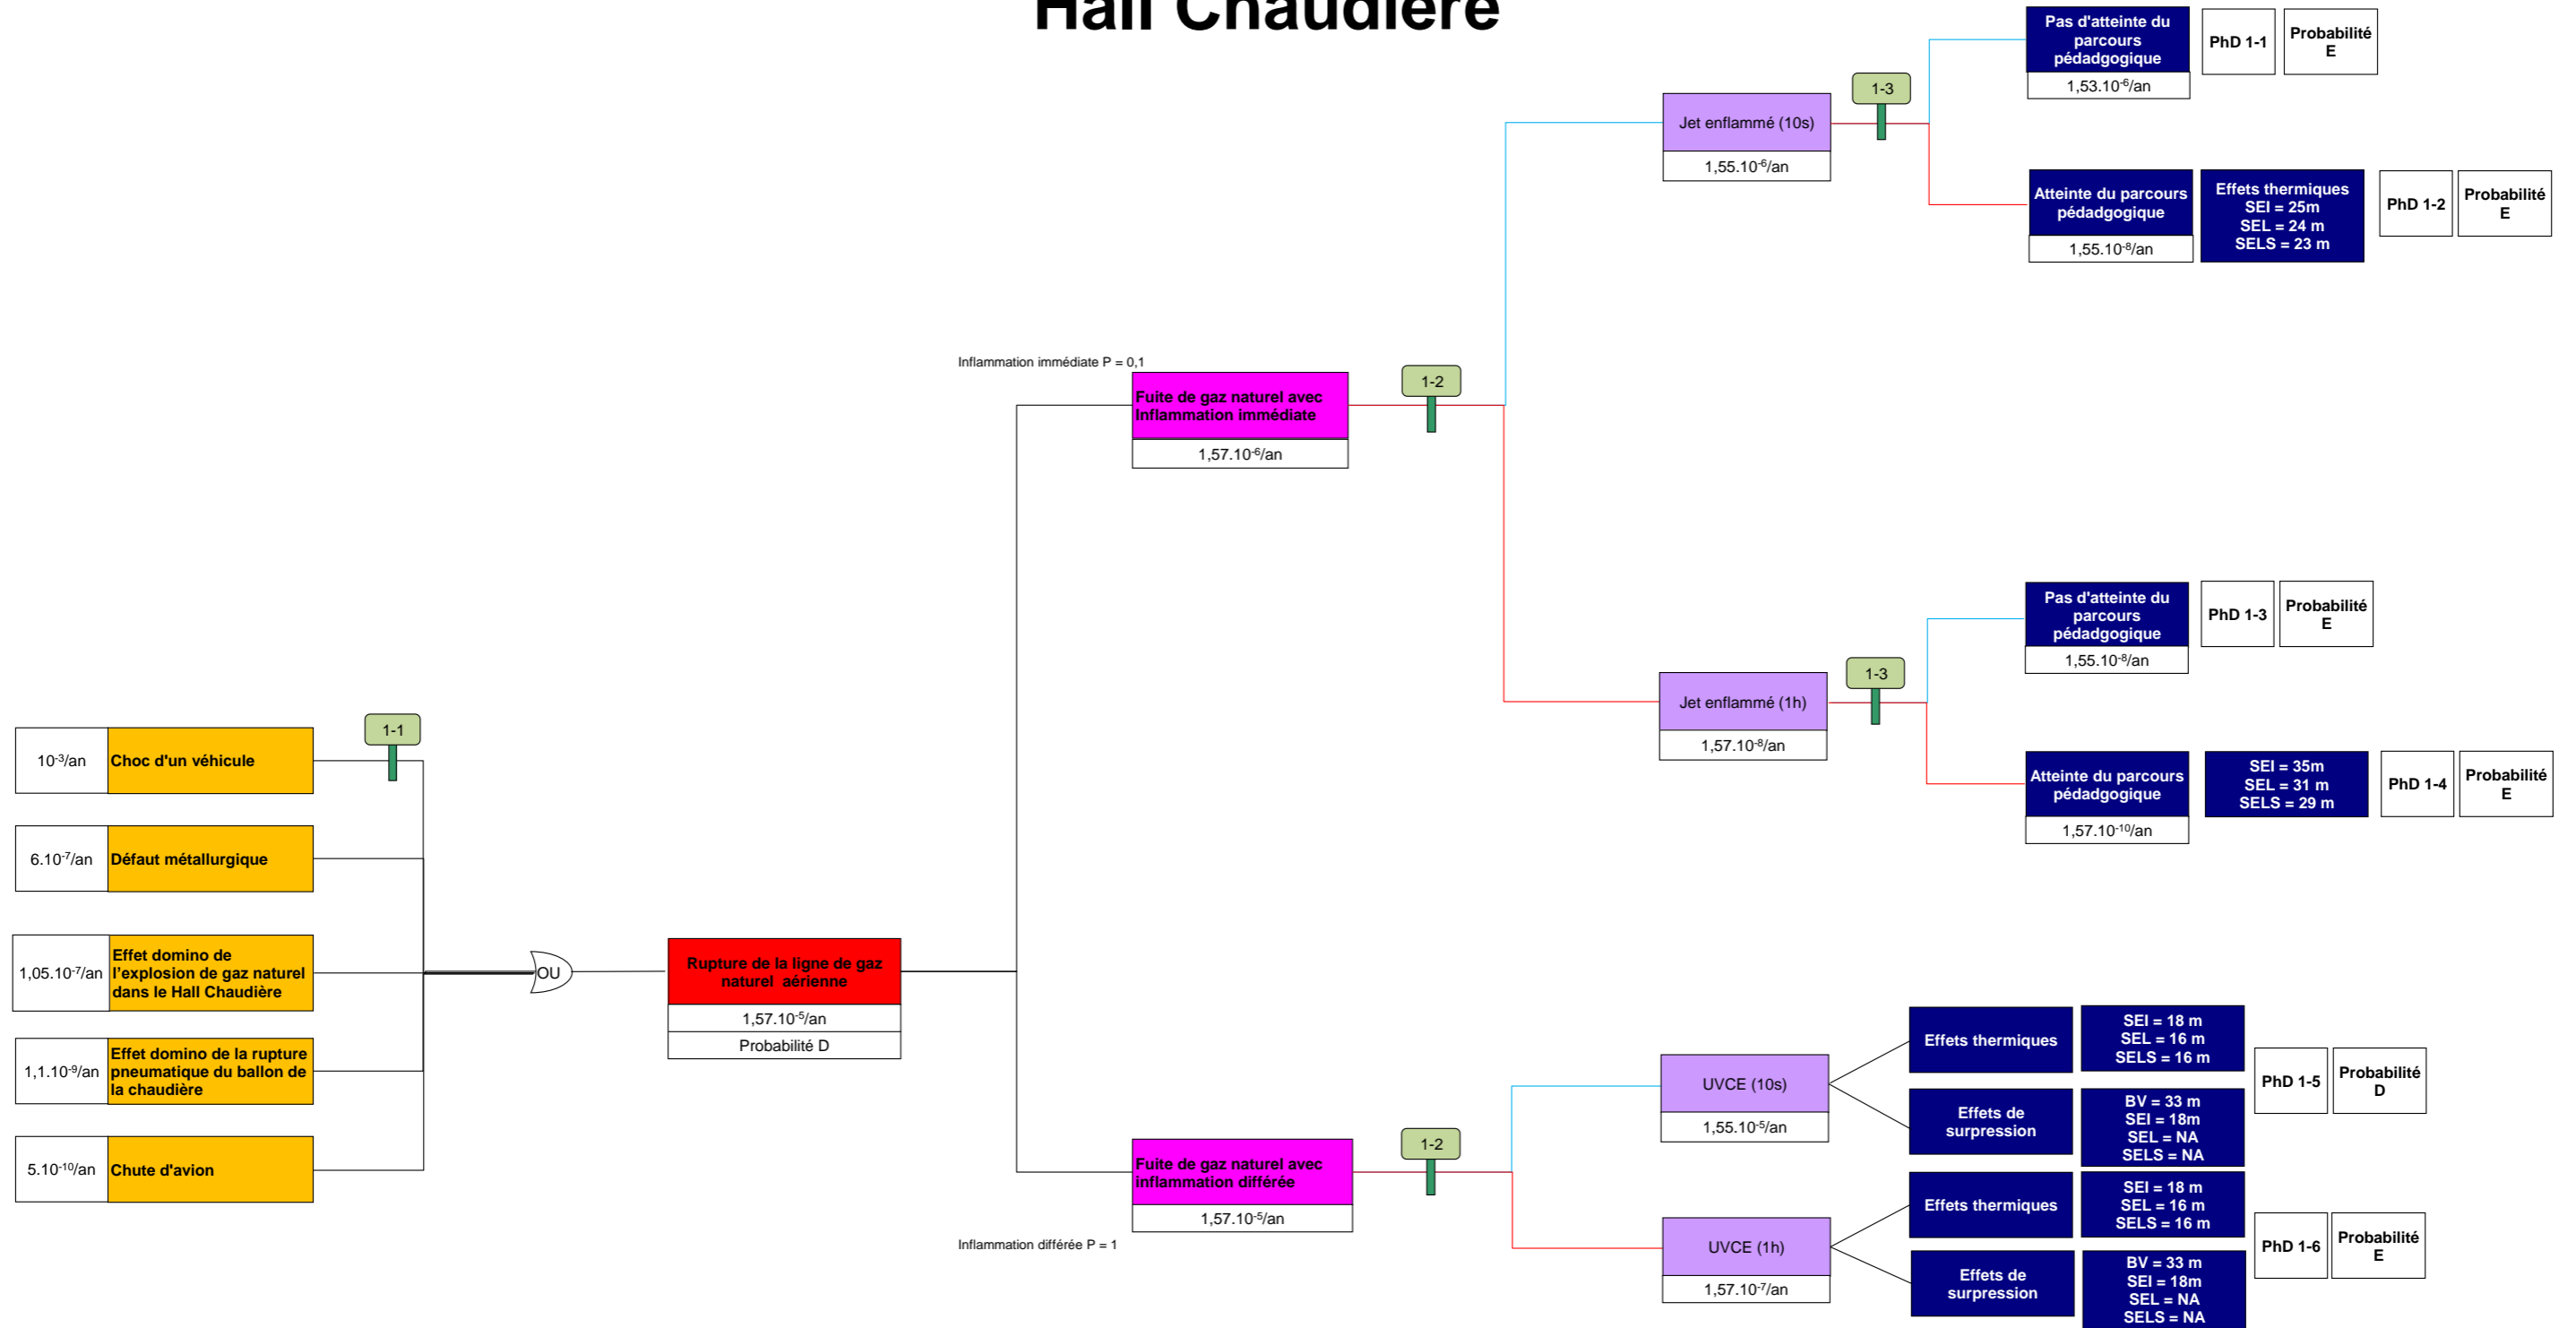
Hall Chaudière

Pas d'atteinte du parcours pédadgogique
$1,53.10^{-6}$/an
PhD 1-1
Probabilité E

1-3

Jet enflammé (10s)
$1,55.10^{-6}$/an

Atteinte du parcours pédadgogique
$1,55.10^{-8}$/an
Effets thermiques SEI = 25m SEL = 24 m SELS = 23 m
PhD 1-2
Probabilité E

Inflammation immédiate P = 0,1

Fuite de gaz naturel avec Inflammation immédiate
$1,57.10^{-6}$/an

1-2

Pas d'atteinte du parcours pédadgogique
$1,55.10^{-8}$/an
PhD 1-3
Probabilité E

1-3

Jet enflammé (1h)
$1,57.10^{-8}$/an

Atteinte du parcours pédadgogique
$1,57.10^{-10}$/an
SEI = 35m SEL = 31 m SELS = 29 m
PhD 1-4
Probabilité E

1-1

$10^{-3}$/an
Choc d'un véhicule

$6.10^{-7}$/an
Défaut métallurgique

$1,05.10^{-7}$/an
Effet domino de l'explosion de gaz naturel dans le Hall Chaudière

$1,1.10^{-9}$/an
Effet domino de la rupture pneumatique du ballon de la chaudière

$5.10^{-10}$/an
Chute d'avion

OU

Rupture de la ligne de gaz naturel aérienne
$1,57.10^{-5}$/an
Probabilité D

UVCE (10s)
$1,55.10^{-5}$/an

Effets thermiques
SEI = 18 m SEL = 16 m SELS = 16 m

Effets de surpression
BV = 33 m SEI = 18m SEL = NA SELS = NA

PhD 1-5
Probabilité D

1-2

Fuite de gaz naturel avec inflammation différée
$1,57.10^{-5}$/an

Inflammation différée P = 1

UVCE (1h)
$1,57.10^{-7}$/an

Effets thermiques
SEI = 18 m SEL = 16 m SELS = 16 m

Effets de surpression
BV = 33 m SEI = 18m SEL = NA SELS = NA

PhD 1-6
Probabilité E